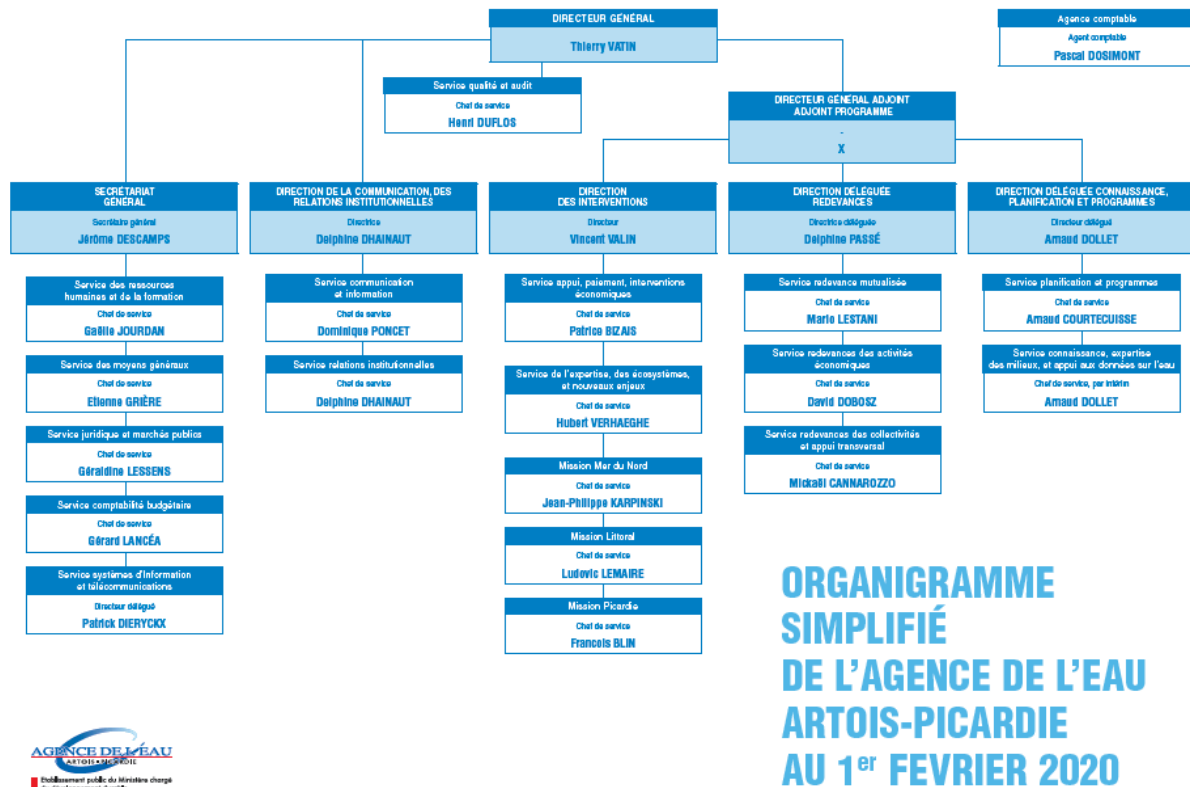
DIRECTEUR GÉNÉRAL
Thierry VATIN

Agence comptable
Agent comptable
Pascal DOSIMONT

Service qualité et audit
Chef de service
Henri DUFLOS

DIRECTEUR GÉNÉRAL ADJOINT
ADJOINT PROGRAMME
-
X

SECRÉTARIAT GÉNÉRAL
Secrétaire général
Jérôme DESCAMPS

Service des ressources humaines et de la formation
Chef de service
Gaëlle JOURDAN

Service des moyens généraux
Chef de service
Etienne GRIÈRE

Service juridique et marchés publics
Chef de service
Géraldine LESSENS

Service comptabilité budgétaire
Chef de service
Gérard LANCÉA

Service systèmes d'information et télécommunications
Directeur délégué
Patrick DIERYCKX

DIRECTION DE LA COMMUNICATION, DES RELATIONS INSTITUTIONNELLES
Directrice
Delphine DHAINAUT

Service communication et information
Chef de service
Dominique PONCET

Service relations institutionnelles
Chef de service
Delphine DHAINAUT

DIRECTION DES INTERVENTIONS
Directeur
Vincent VALIN

Service appui, paiement, interventions économiques
Chef de service
Patrice BIZAIS

Service de l'expertise, des écosystèmes, et nouveaux enjeux
Chef de service
Hubert VERHAEGHE

Mission Mer du Nord
Chef de service
Jean-Philippe KARPINSKI

Mission Littoral
Chef de service
Ludovic LEMAIRE

Mission Picardie
Chef de service
Francois BLIN

DIRECTION DÉLÉGUÉE REDEVANCES
Directrice déléguée
Delphine PASSÉ

Service redevance mutualisée
Chef de service
Mario LESTANI

Service redevances des activités économiques
Chef de service
David DOBOSZ

Service redevances des collectivités et appui transversal
Chef de service
Mickaël CANNAROZZO

DIRECTION DÉLÉGUÉE CONNAISSANCE, PLANIFICATION ET PROGRAMMES
Directeur délégué
Arnaud DOLLET

Service planification et programmes
Chef de service
Arnaud COURTECUISSE

Service connaissance, expertise des milieux, et appui aux données sur l'eau
Chef de service, par intérim
Arnaud DOLLET

ORGANIGRAMME SIMPLIFIÉ DE L'AGENCE DE L'EAU ARTOIS-PICARDIE AU 1$^{er}$ FEVRIER 2020

AGENCE DE L'EAU
ARTOIS-PICARDIE
Etablissement public du Ministère chargé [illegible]